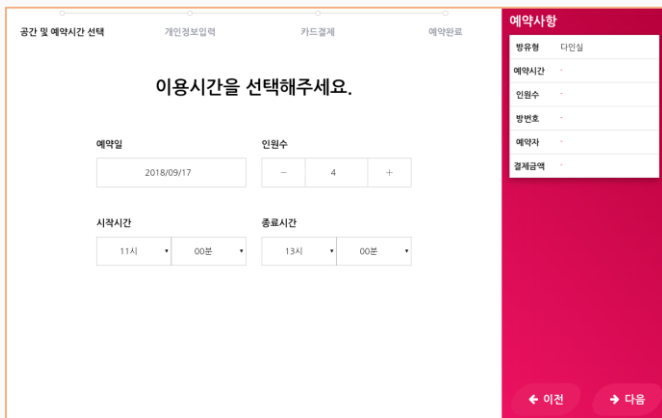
공간 및 예약시간 선택 개인정보입력 카드결제 예약완료

이용시간을 선택해주세요.

예약일

2018/09/17

인원수

−
4
+

시작시간

11시 ▾ 00분 ▾

종료시간

13시 ▾ 00분 ▾

예약사항

| 방유형 | 다인실 |
|---|---|
| 예약시간 | - |
| 인원수 | - |
| 방번호 | - |
| 예약자 | - |
| 결제금액 | - |

← 이전
→ 다음